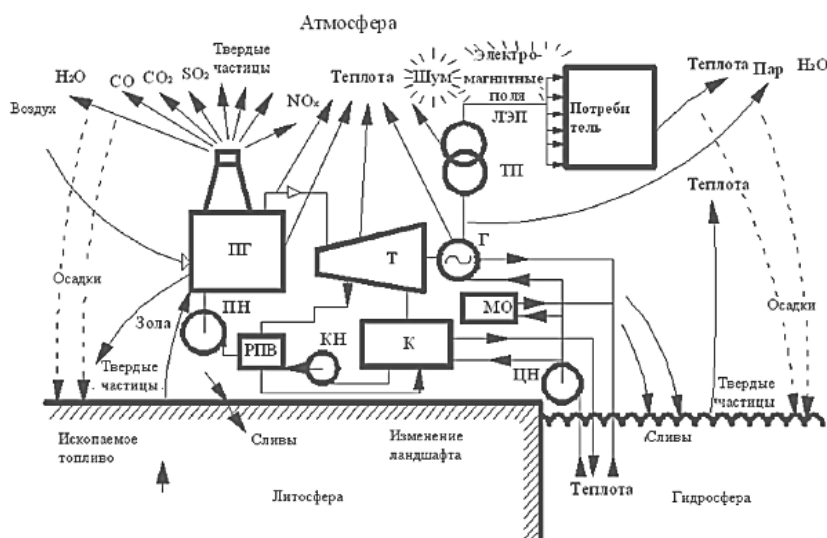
Атмосфера

$H_2O$ CO $CO_2$ $SO_2$ Твердые частицы $NO_x$ Теплота Шум Электро-магнитные поля Потребитель Теплота Пар $H_2O$

Воздух

ЛЭП

ТП

Теплота

Осадки

ПГ

Т

Г

Осадки

ПН

МО

Зола

РПВ

КН

К

Твердые частицы

ЦН

Твердые частицы

Ископаемое топливо

Сливы

Изменение ландшафта

Сливы

Теплота

Литосфера

Гидросфера